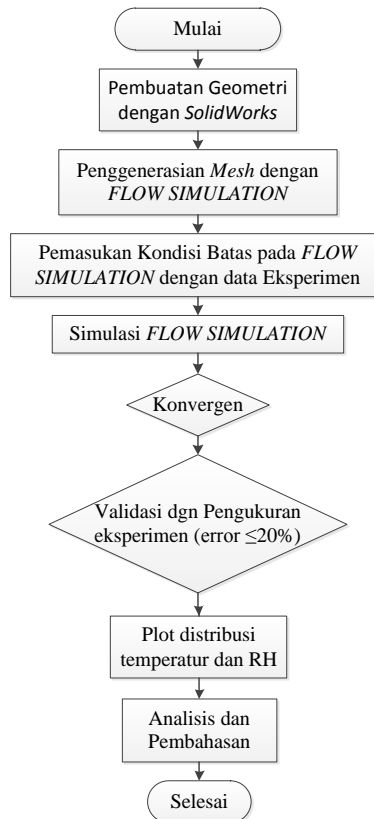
Mulai

Pembuatan Geometri dengan *SolidWorks*

Penggenerasian *Mesh* dengan *FLOW SIMULATION*

Pemasukan Kondisi Batas pada *FLOW SIMULATION* dengan data Eksperimen

Simulasi *FLOW SIMULATION*

Konvergen

Validasi dgn Pengukuran eksperimen (error $\leq$20%)

Plot distribusi temperatur dan RH

Analisis dan Pembahasan

Selesai